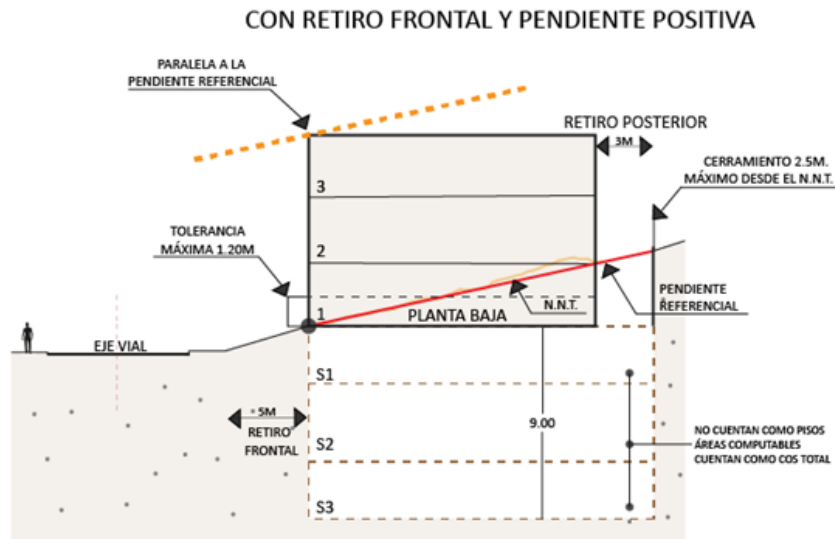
CON RETIRO FRONTAL Y PENDIENTE POSITIVA

PARALELA A LA PENDIENTE REFERENCIAL

RETIRO POSTERIOR

3M

CERRAMIENTO 2.5M. MÁXIMO DESDE EL N.N.T.

3

TOLERANCIA MÁXIMA 1.20M

2

PENDIENTE REFERENCIAL

N.N.T.

1

PLANTA BAJA

EJE VIAL

S1

5M

RETIRO FRONTAL

9.00

NO CUENTAN COMO PISOS
ÁREAS COMPUTABLES
CUENTAN COMO COS TOTAL

S2

S3